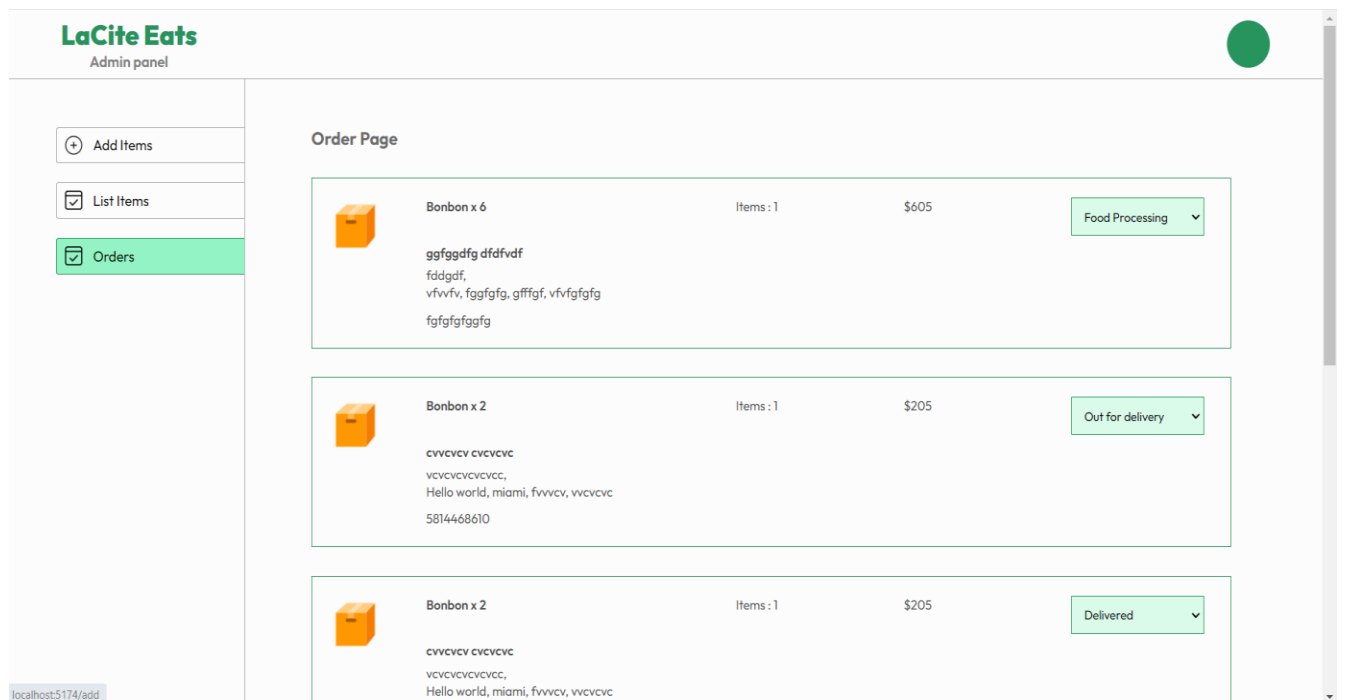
LaCite Eats
Admin panel

Add Items
List Items
Orders

Order Page

Bonbon x 6
Items : 1
$605
Food Processing
ggfggdfg dfdfvdf
fddgdf,
vfvvfv, fggfgfg, gfffgf, vfvfgfgfg
fgfgfgfggfg

Bonbon x 2
Items : 1
$205
Out for delivery
cvvcvcv cvcvcvc
vcvcvcvcvcvcc,
Hello world, miami, fvvvcv, vvcvcvc
5814468610

Bonbon x 2
Items : 1
$205
Delivered
cvvcvcv cvcvcvc
vcvcvcvcvcvcc,
Hello world, miami, fvvvcv, vvcvcvc

localhost:5174/add